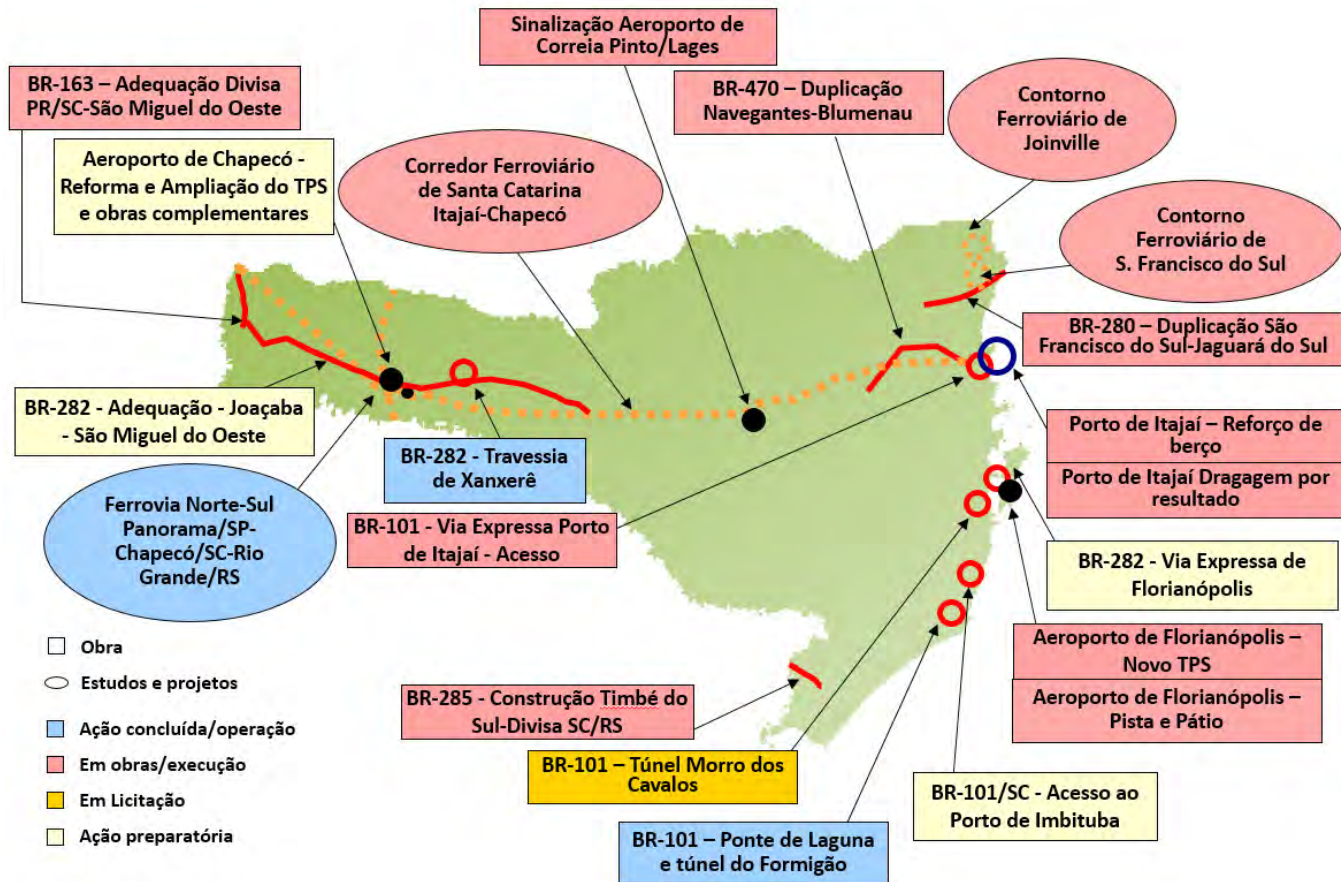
Sinalização Aeroporto de Correia Pinto/Lages

BR-163 – Adequação Divisa PR/SC-São Miguel do Oeste

BR-470 – Duplicação Navegantes-Blumenau

Contorno Ferroviário de Joinville

Aeroporto de Chapecó - Reforma e Ampliação do TPS e obras complementares

Corredor Ferroviário de Santa Catarina Itajaí-Chapecó

Contorno Ferroviário de S. Francisco do Sul

BR-280 – Duplicação São Francisco do Sul-Jaguará do Sul

BR-282 - Adequação - Joaçaba - São Miguel do Oeste

Porto de Itajaí – Reforço de berço

BR-282 - Travessia de Xanxerê

Porto de Itajaí Dragagem por resultado

Ferrovia Norte-Sul Panorama/SP-Chapecó/SC-Rio Grande/RS

BR-101 - Via Expressa Porto de Itajaí - Acesso

BR-282 - Via Expressa de Florianópolis

Obra

Estudos e projetos

Ação concluída/operação

Em obras/execução

Em Licitação

Ação preparatória

Aeroporto de Florianópolis – Novo TPS

Aeroporto de Florianópolis – Pista e Pátio

BR-285 - Construção Timbé do Sul-Divisa SC/RS

BR-101 – Túnel Morro dos Cavalos

BR-101/SC - Acesso ao Porto de Imbituba

BR-101 – Ponte de Laguna e túnel do Formigão